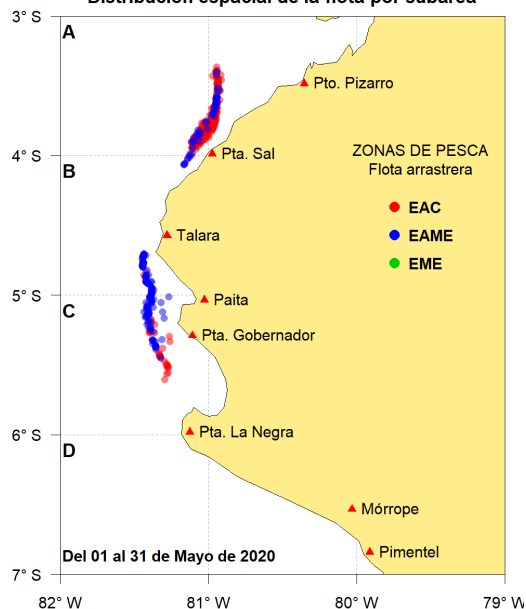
Distribución espacial de la flota por subárea

3° S
4° S
5° S
6° S
7° S

A
B
C
D

Pto. Pizarro
Pta. Sal
Talara
Paita
Pta. Gobernador
Pta. La Negra
Mórrope
Pimentel

ZONAS DE PESCA
Flota arrastrera
EAC
EAME
EME

Del 01 al 31 de Mayo de 2020

82° W
81° W
80° W
79° W